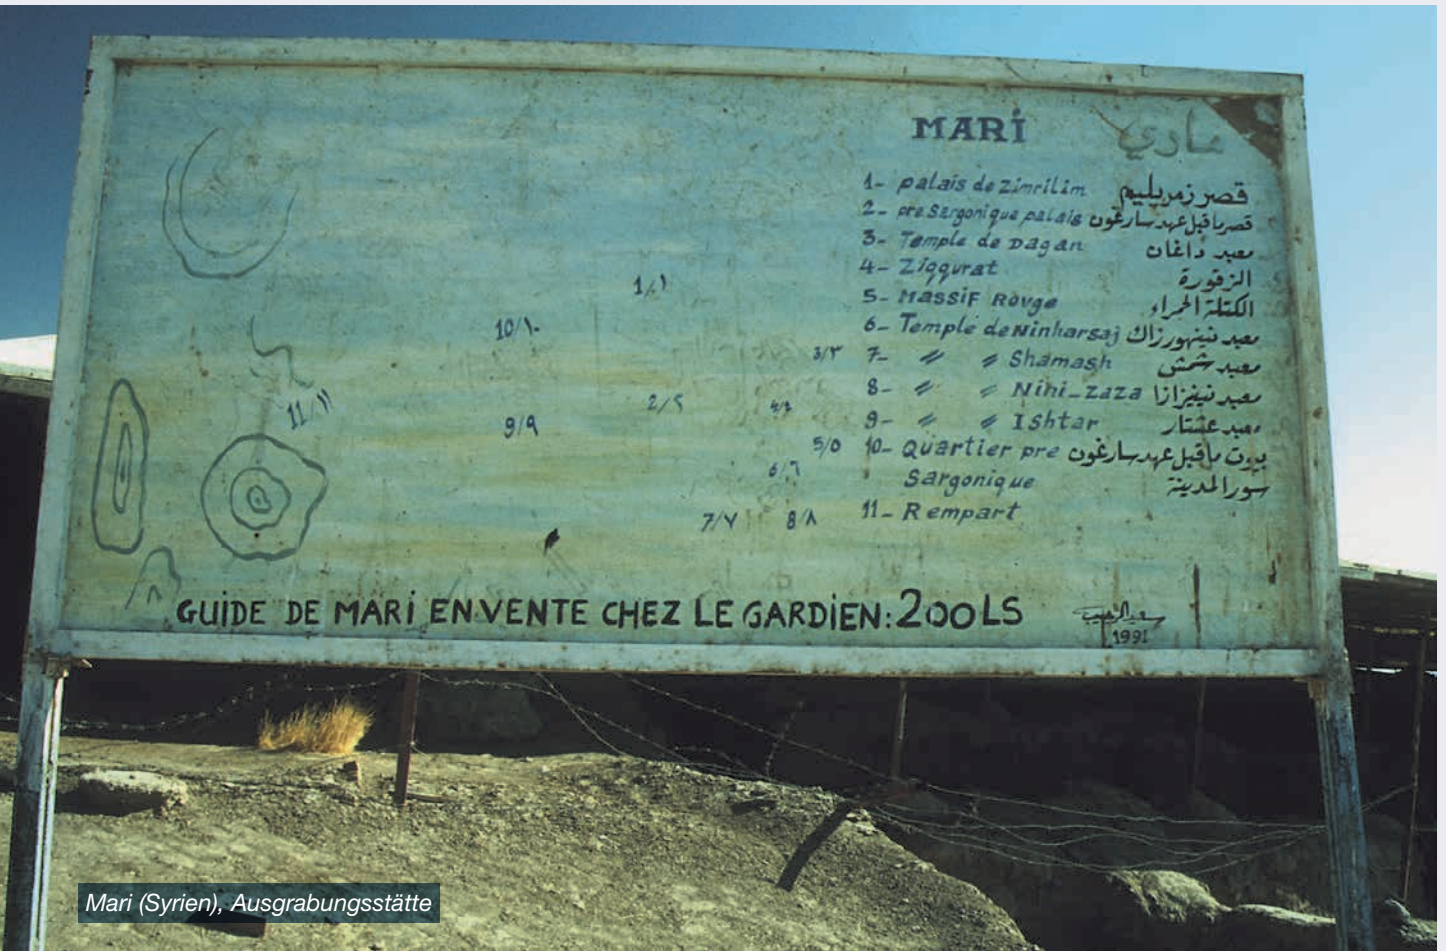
MARI ماري

1- palais de Zimrilim قصر زمريليم
2- pre Sargonique palais قصر ما قبل عهد سارغون
3- Temple de Dagan معبد داغان
4- Ziggurat الزقورة
5- Massif Rouge الكتلة الحمراء
6- Temple de Ninharsaj معبد نينهورزاك
7- " " Shamash معبد شمش
8- " " Nihi-zaza معبد نينيزازا
9- " " Ishtar معبد عشتار
10- Quartier pre Sargonique بيوت ما قبل عهد سارغون
11- Rempart سور المدينة

1/١
10/١٠
3/٣
2/٢
4/٤
11/١١
9/٩
5/٥
6/٦
7/٧
8/٨
٨

GUIDE DE MARI EN VENTE CHEZ LE GARDIEN: 200 LS

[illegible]
1991

Mari (Syrien), Ausgrabungsstätte